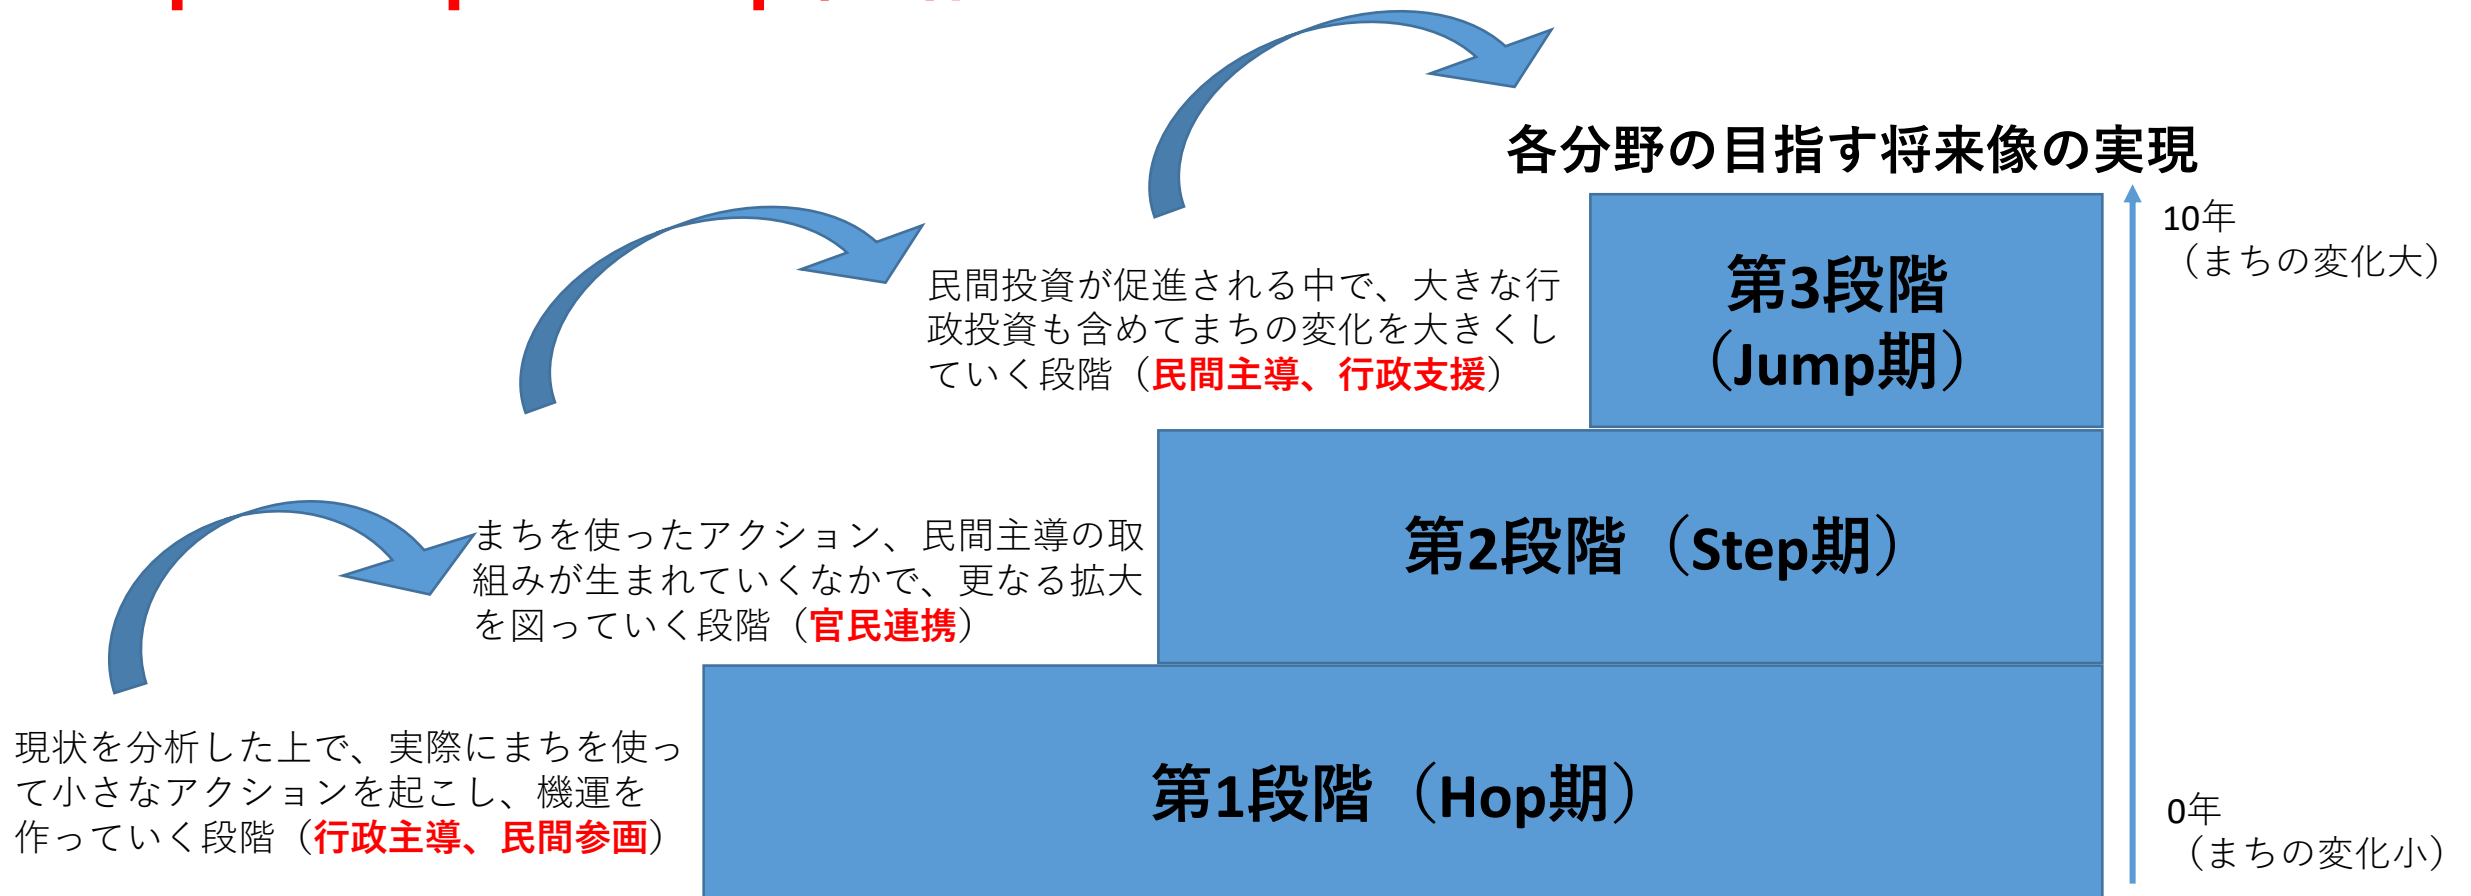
各分野の目指す将来像の実現

10年
（まちの変化大）

第3段階
（Jump期）

民間投資が促進される中で、大きな行政投資も含めてまちの変化を大きくしていく段階（民間主導、行政支援）

第2段階（Step期）

まちを使ったアクション、民間主導の取組みが生まれていくなかで、更なる拡大を図っていく段階（官民連携）

第1段階（Hop期）

現状を分析した上で、実際にまちを使って小さなアクションを起こし、機運を作っていく段階（行政主導、民間参画）

0年
（まちの変化小）